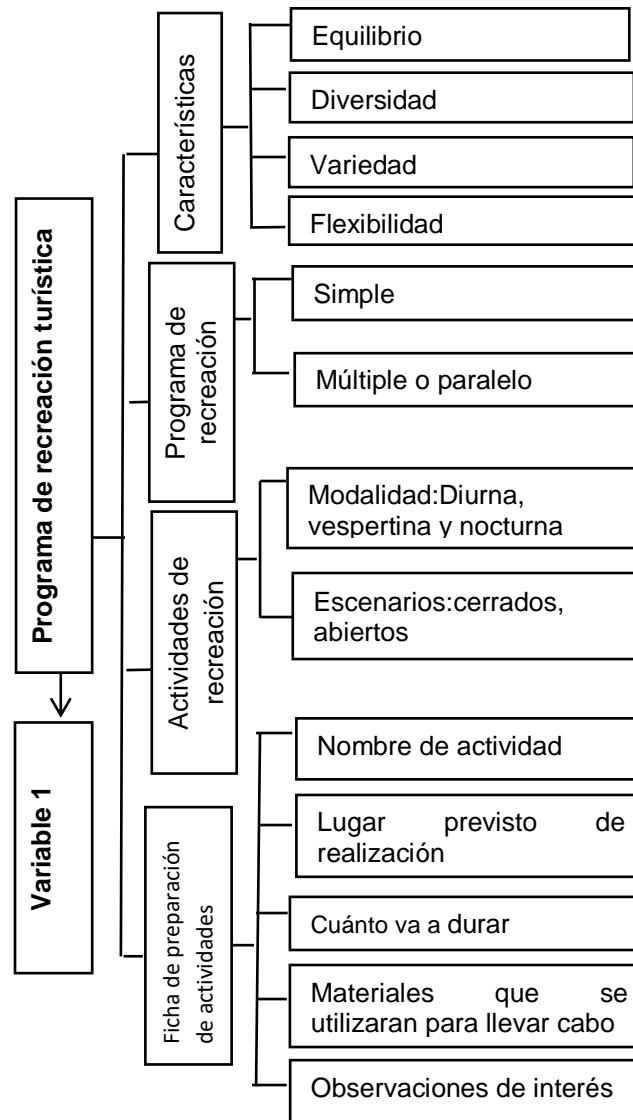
Programa de recreación turística

Variable 1

Características

Equilibrio

Diversidad

Variedad

Flexibilidad

Programa de recreación

Simple

Múltiple o paralelo

Actividades de recreación

Modalidad:Diurna, vespertina y nocturna

Escenarios:cerrados, abiertos

Ficha de preparación de actividades

Nombre de actividad

Lugar previsto de realización

Cuánto va a durar

Materiales que se utilizaran para llevar cabo

Observaciones de interés